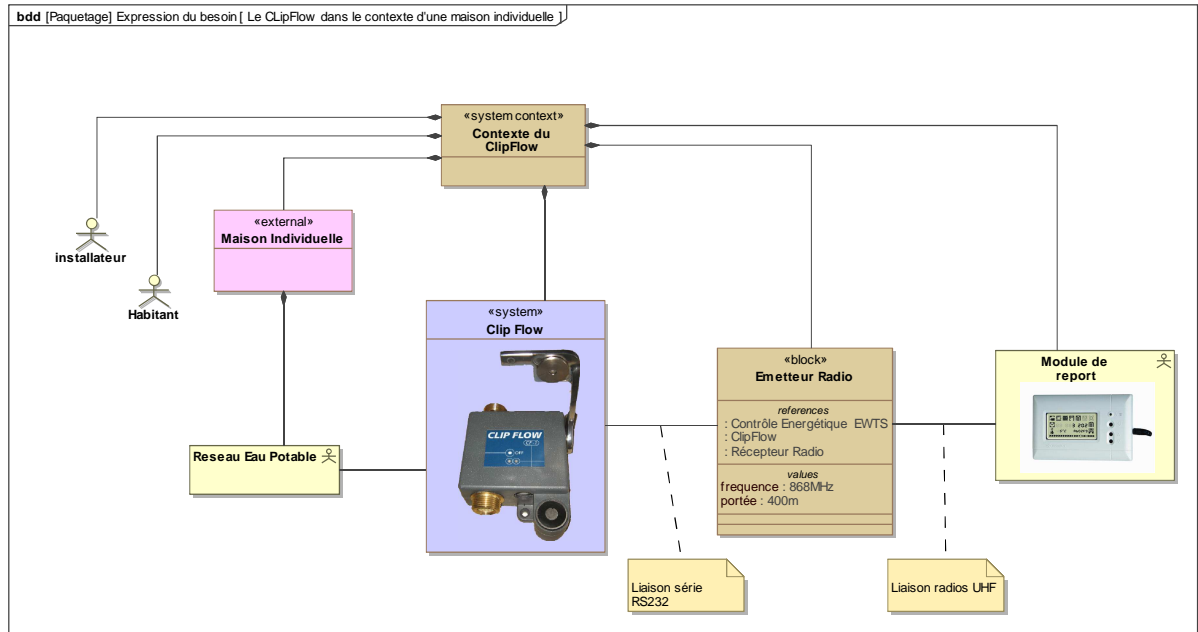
bdd [Paquetage] Expression du besoin [ Le CLipFlow dans le contexte d'une maison individuelle ]

«system context»
Contexte du ClipFlow

installateur

Habitant

«external»
Maison Individuelle

«system»
Clip Flow

CLIP FLOW

«block»
Emetteur Radio

references
: Contrôle Energétique EWTS
: ClipFlow
: Récepteur Radio

values
frequence : 868MHz
portée : 400m

Module de report

Reseau Eau Potable

Liaison série RS232

Liaison radios UHF